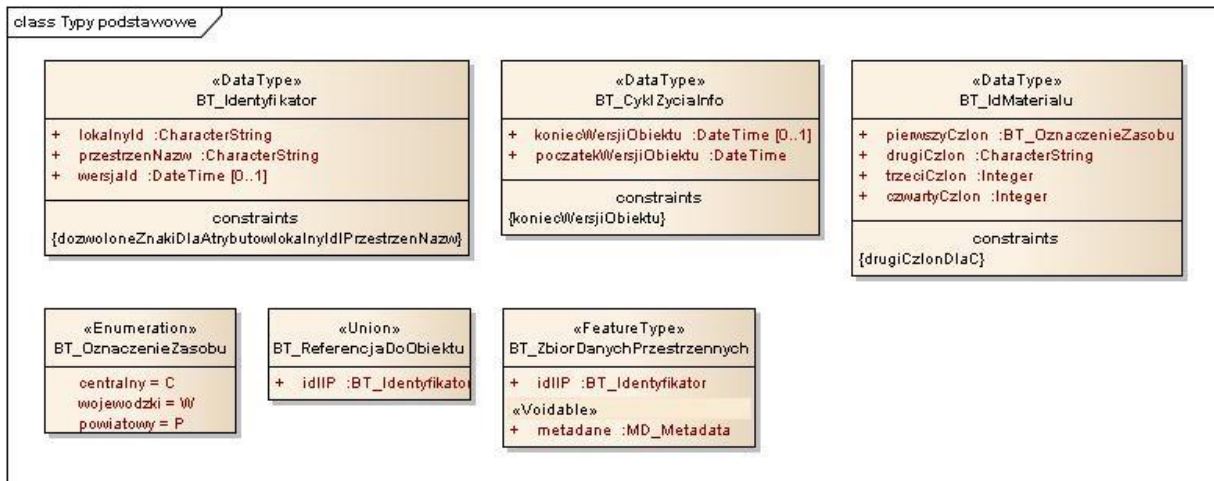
class Typy podstawowe

«DataType»
BT_Identyfikator

+ lokalnyId :CharacterString
+ przestrzenNazw :CharacterString
+ wersjaId :DateTime [0..1]

constraints
{dozwoloneZnakiDlaAtrybutowlokalnyIdIPrzestrzenNazw}

«DataType»
BT_CyklZyciaInfo

+ koniecWersjiObiektu :DateTime [0..1]
+ poczatekWersjiObiektu :DateTime

constraints
{koniecWersjiObiektu}

«DataType»
BT_IdMaterialu

+ pierwszyCzlon :BT_OznaczenieZasobu
+ drugiCzlon :CharacterString
+ trzeciCzlon :Integer
+ czwartyCzlon :Integer

constraints
{drugiCzlonDlaC}

«Enumeration»
BT_OznaczenieZasobu

centralny = C
wojewodzki = W
powiatowy = P

«Union»
BT_ReferencjaDoObiektu

+ idIIP :BT_Identyfikato

«FeatureType»
BT_ZbiorDanychPrzestrzennych

+ idIIP :BT_Identyfikator
«Voidable»
+ metadane :MD_Metadata